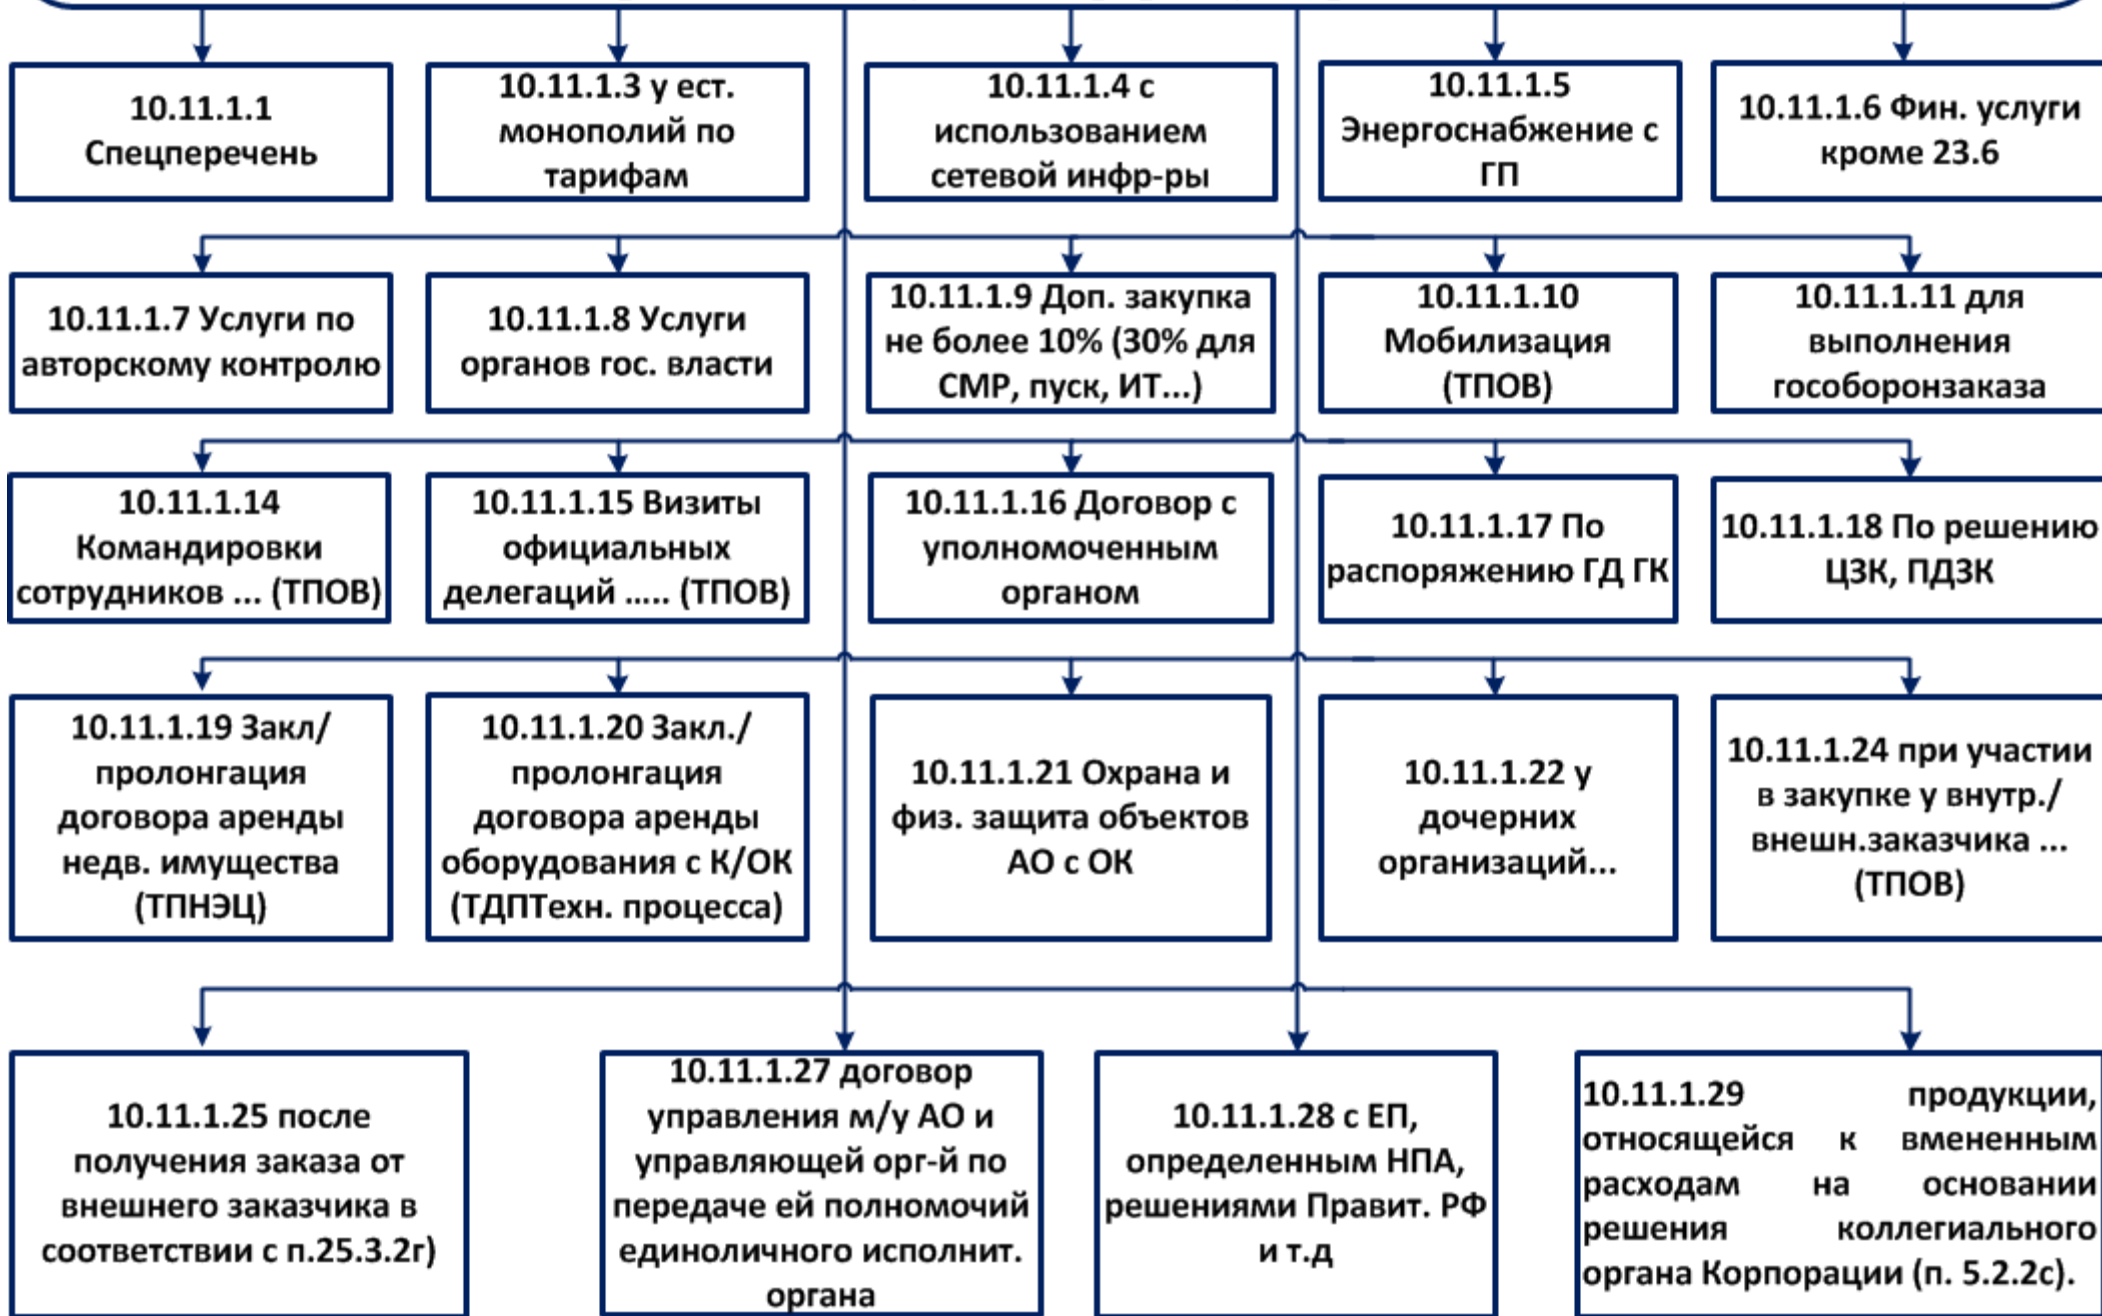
10.11.1.1 Спецперечень

10.11.1.3 у ест. монополий по тарифам

10.11.1.4 с использованием сетевой инфр-ры

10.11.1.5 Энергоснабжение с ГП

10.11.1.6 Фин. услуги кроме 23.6

10.11.1.7 Услуги по авторскому контролю

10.11.1.8 Услуги органов гос. власти

10.11.1.9 Доп. закупка не более 10% (30% для СМР, пуск, ИТ...)

10.11.1.10 Мобилизация (ТПОВ)

10.11.1.11 для выполнения гособоронзаказа

10.11.1.14 Командировки сотрудников ... (ТПОВ)

10.11.1.15 Визиты официальных делегаций ..... (ТПОВ)

10.11.1.16 Договор с уполномоченным органом

10.11.1.17 По распоряжению ГД ГК

10.11.1.18 По решению ЦЗК, ПДЗК

10.11.1.19 Закл/ пролонгация договора аренды недв. имущества (ТПНЭЦ)

10.11.1.20 Закл./ пролонгация договора аренды оборудования с К/ОК (ТДПТехн. процесса)

10.11.1.21 Охрана и физ. защита объектов АО с ОК

10.11.1.22 у дочерних организаций...

10.11.1.24 при участии в закупке у внутр./ внешн.заказчика ... (ТПОВ)

10.11.1.25 после получения заказа от внешнего заказчика в соответствии с п.25.3.2г)

10.11.1.27 договор управления м/у АО и управляющей орг-й по передаче ей полномочий единоличного исполнит. органа

10.11.1.28 с ЕП, определенным НПА, решениями Правит. РФ и т.д

10.11.1.29 продукции, относящейся к вмененным расходам на основании решения коллегиального органа Корпорации (п. 5.2.2с).